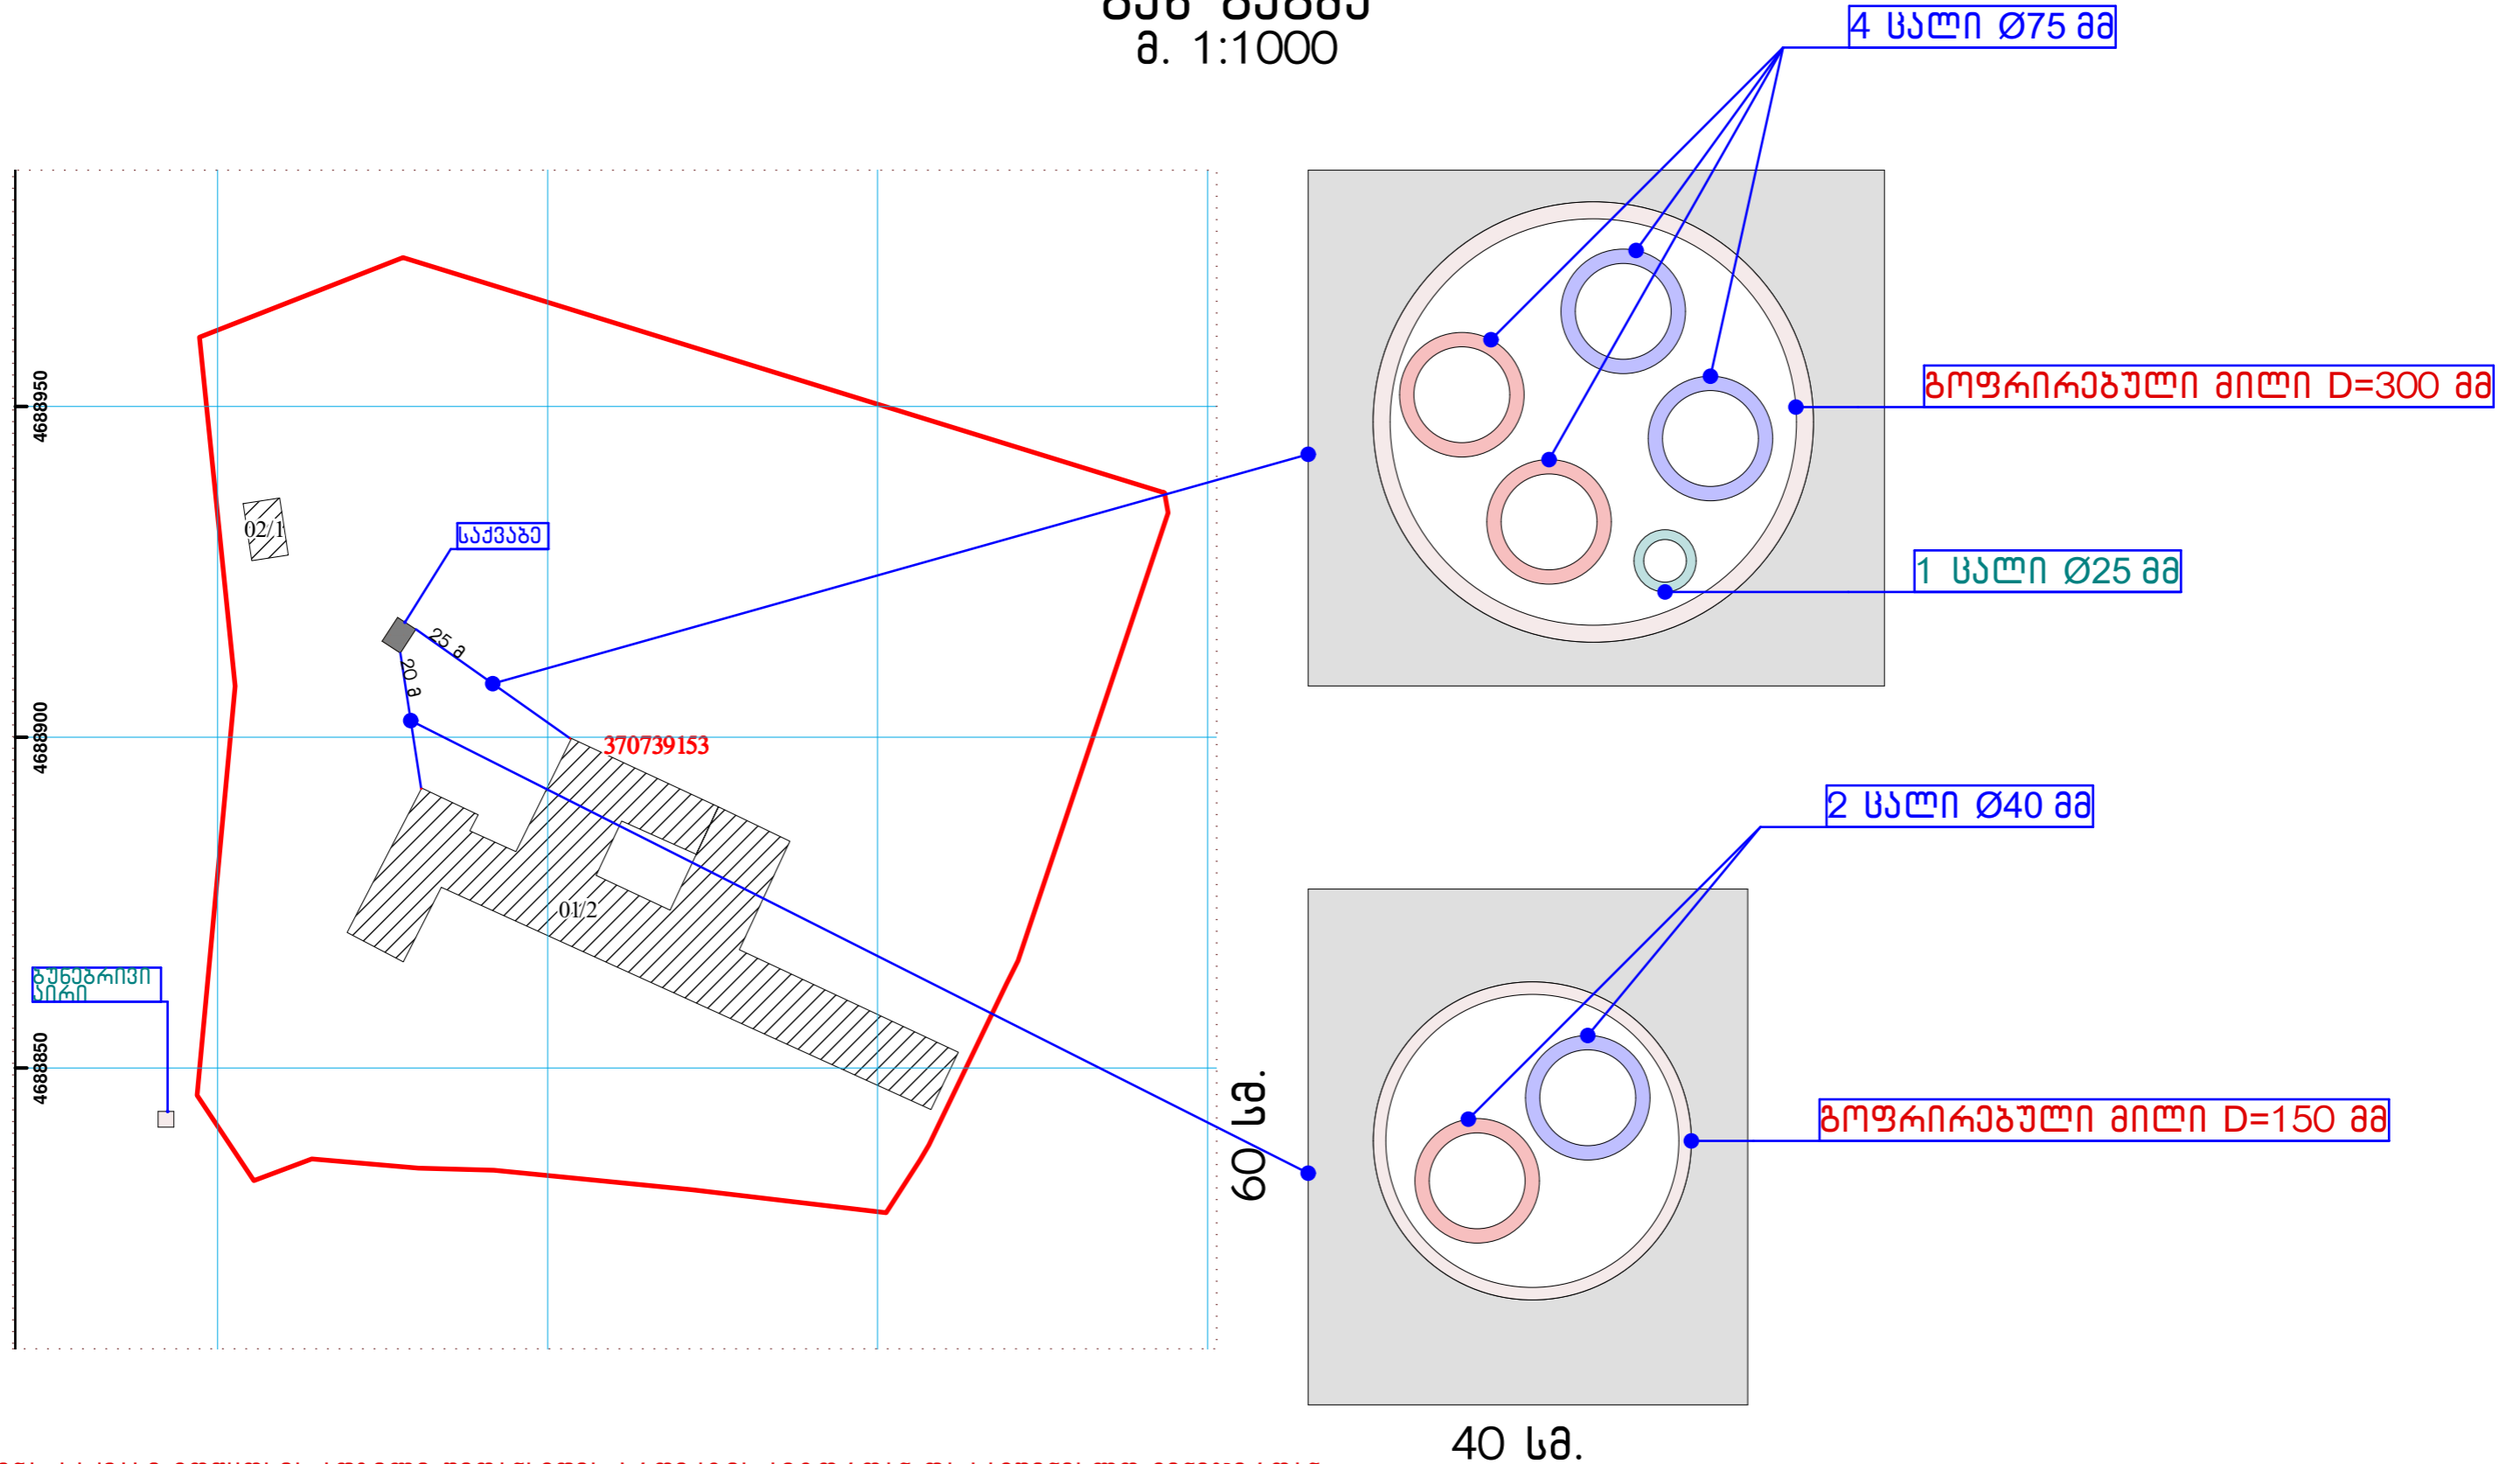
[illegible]
მ. 1:1000

4 ცალი Ø75 მმ

გოფრირებული მილი D=300 მმ

1 ცალი Ø25 მმ

4688950

4688900

4688850

02/1

საქვაბე

25 მ

20 მ

370739153

01/2

ბუნებრივი აირი

2 ცალი Ø40 მმ

გოფრირებული მილი D=150 მმ

60 სმ.

40 სმ.

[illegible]